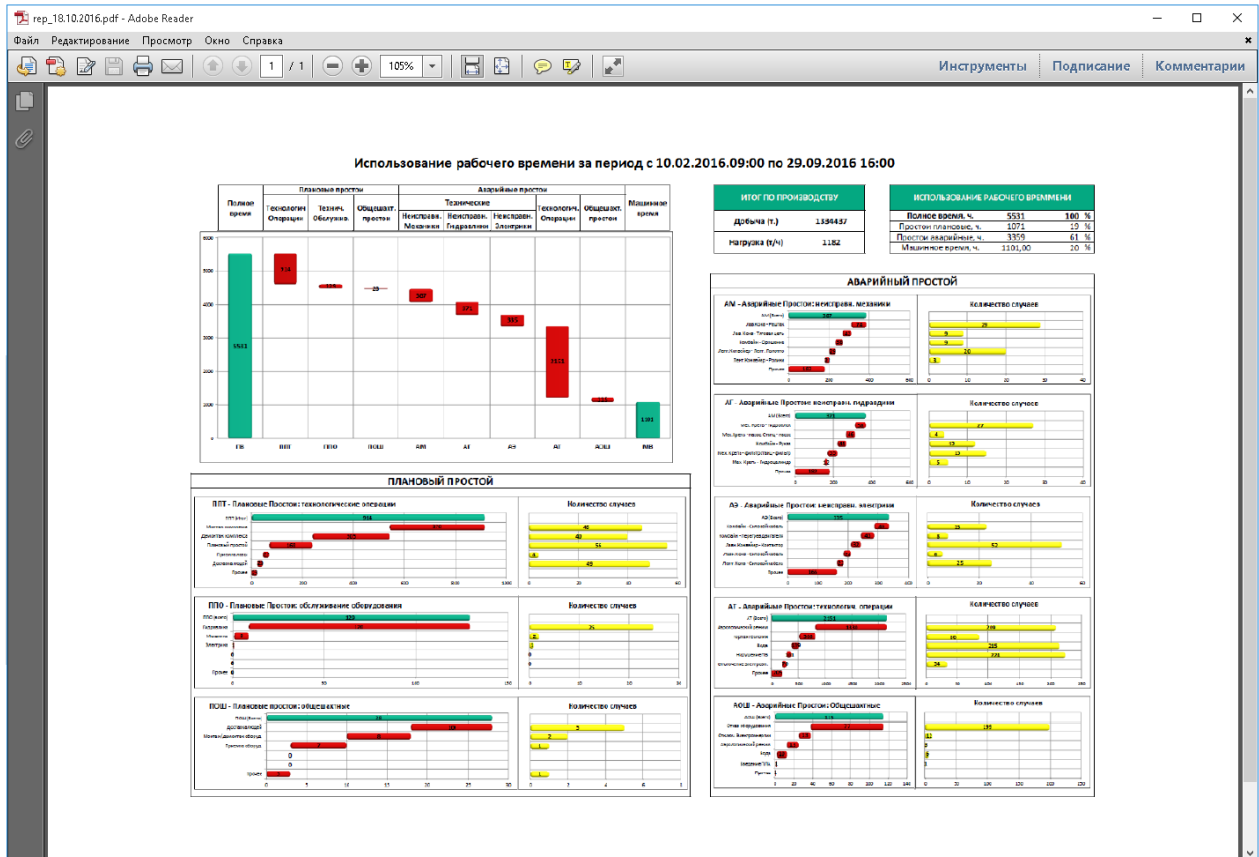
rep_18.10.2016.pdf - Adobe Reader

Файл Редактирование Просмотр Окно Справка

1 / 1 105%

Инструменты Подписание Комментарии

Использование рабочего времени за период с 10.02.2016.09:00 по 29.09.2016 16:00

| Полное время | Плановые простои | | | Аварийные простои | | | | | Машинное время |
|---|---|---|---|---|---|---|---|---|---|
| | Технологич. Операции | Технич. Обслужив. | Общешахт. простои | Технические | | | Технологич. Операции | Общешахт. простои | |
| | | | | Неисправн. Механики | Неисправн. Гидравлики | Неисправн. Электрики | | | |

| ИТОГ ПО ПРОИЗВОДСТВУ | |
|---|---|
| Добыча (т.) | 1334437 |
| Нагрузка (т/ч) | 1182 |

| ИСПОЛЬЗОВАНИЕ РАБОЧЕГО ВРЕМЕНИ | | | |
|---|---|---|---|
| Полное время, ч. | 5531 | 100 | % |
| Простои плановые, ч. | 1071 | 19 | % |
| Простои аварийные, ч. | 3359 | 61 | % |
| Машинное время, ч. | 1101,00 | 20 | % |

6000 5000 4000 3000 2000 1000 0
5531 734 159 29 367 371 335 2122 113 1101
ПВ ППТ ППО ПОШ АМ АГ АЭ АТ АОШ МВ

ПЛАНОВЫЙ ПРОСТОЙ

ППТ - Плановые Простои: технологические операции
Количество случаев
ППО - Плановые Простои: обслуживание оборудования
Количество случаев
ПОШ - Плановые простои: общешахтные
Количество случаев

АВАРИЙНЫЙ ПРОСТОЙ

АМ - Аварийные Простои: неисправ. механики
Количество случаев
АГ - Аварийные Простои: неисправ. гидравлики
Количество случаев
АЭ - Аварийные Простои: неисправ. электрики
Количество случаев
АТ - Аварийные Простои: технологич. операции
Количество случаев
АОШ - Аварийные Простои: Общешахтные
Количество случаев